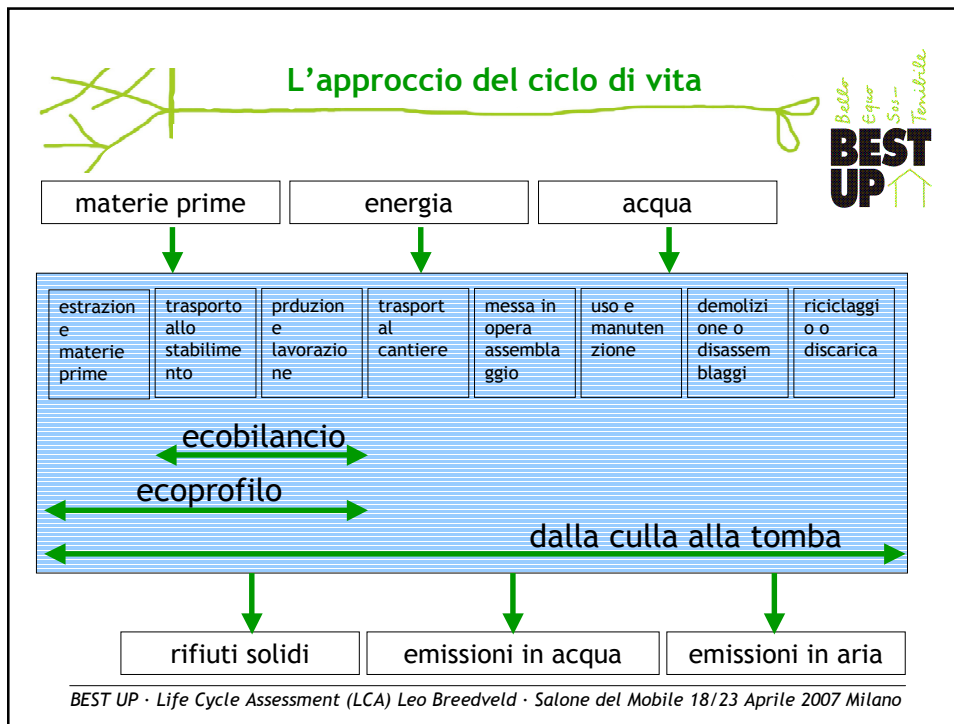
L'approccio del ciclo di vita

Bello Equo Sos- Tenibile
BEST UP

materie prime

energia

acqua

| estrazione materie prime | trasporto allo stabilimento | prduzione e lavorazione | trasport al cantiere | messa in opera assemblaggio | uso e manutenzione | demolizione o disassemblaggi | riciclaggi o o discarica |
|---|---|---|---|---|---|---|---|

ecobilancio

ecoprofilo

dalla culla alla tomba

rifiuti solidi

emissioni in acqua

emissioni in aria

BEST UP · Life Cycle Assessment (LCA) Leo Breedveld · Salone del Mobile 18/23 Aprile 2007 Milano